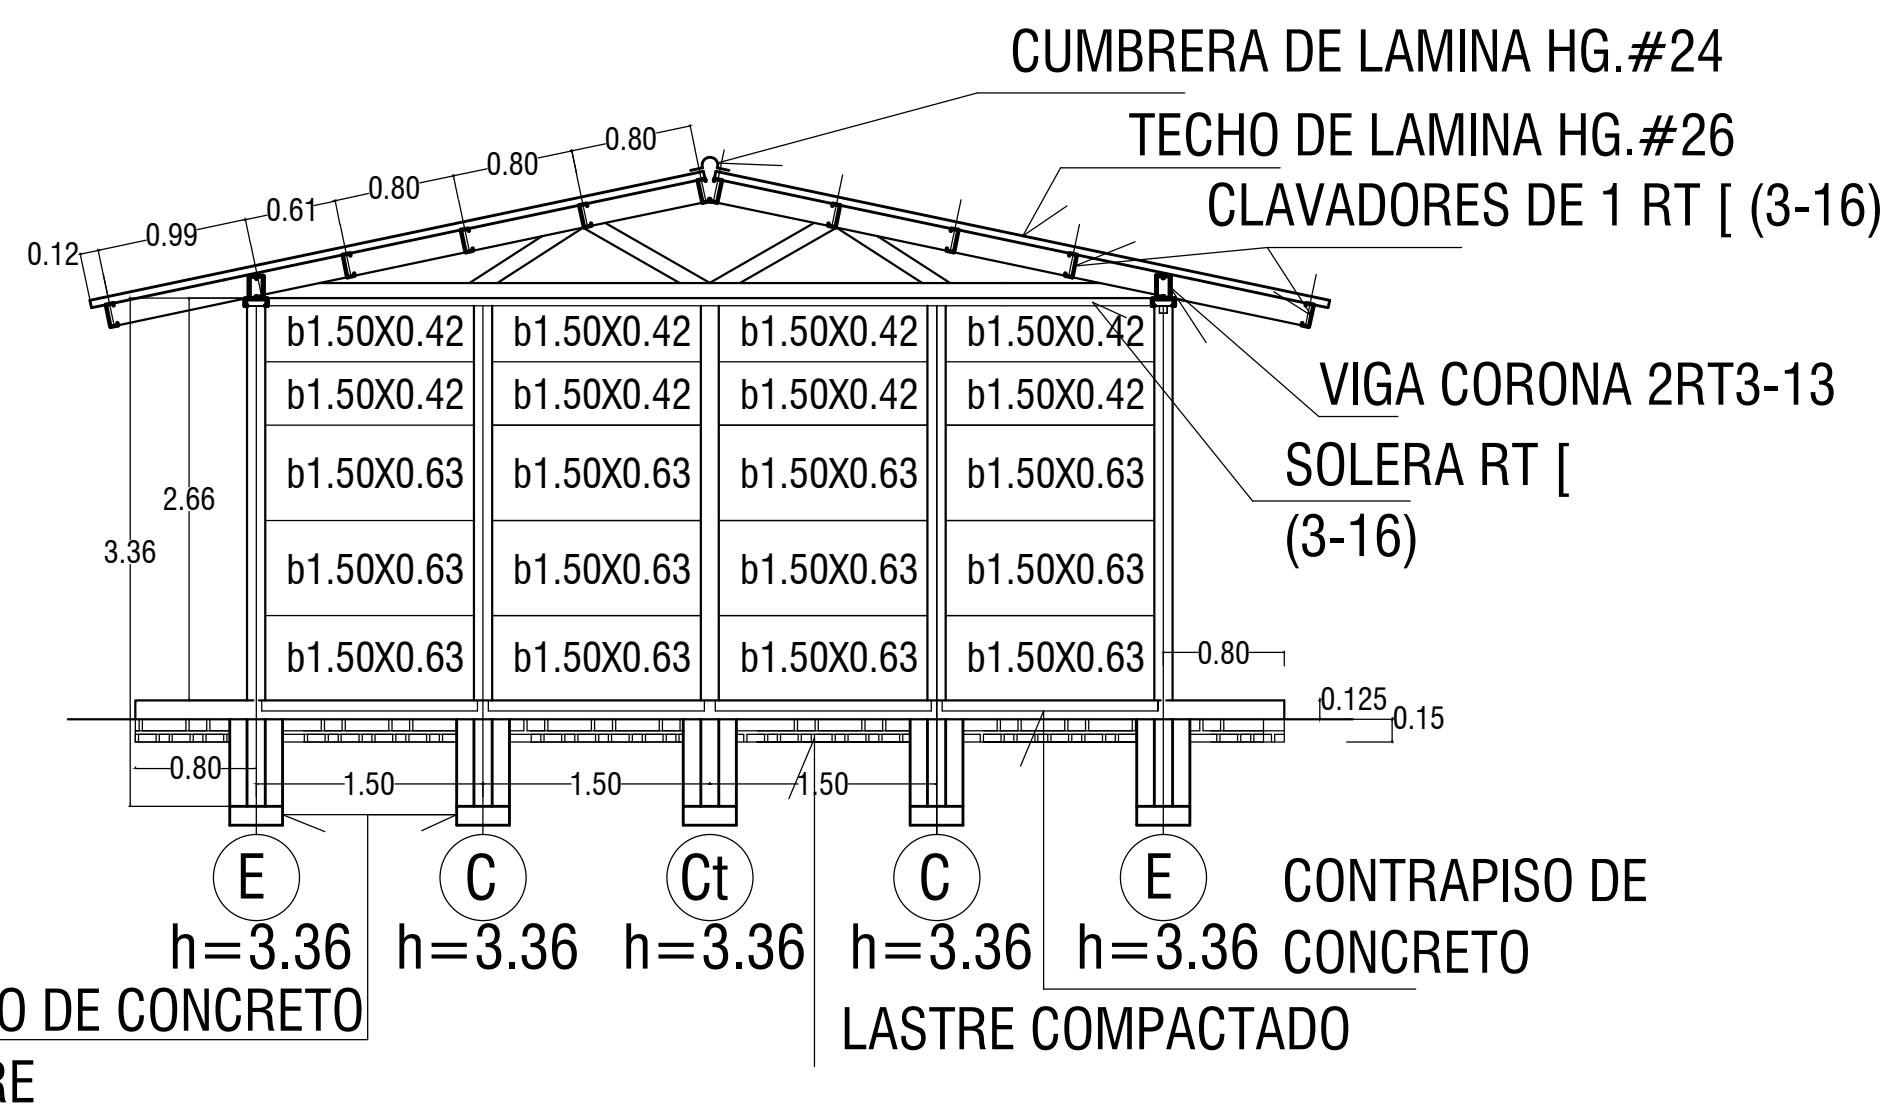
CUMBRERA DE LAMINA HG.#24

TECHO DE LAMINA HG.#26

CLAVADORES DE 1 RT [ (3-16)

0.80
0.80
0.80
0.61
0.99
0.12

b1.50X0.42 b1.50X0.42 b1.50X0.42 b1.50X0.42
b1.50X0.42 b1.50X0.42 b1.50X0.42 b1.50X0.42
b1.50X0.63 b1.50X0.63 b1.50X0.63 b1.50X0.63
b1.50X0.63 b1.50X0.63 b1.50X0.63 b1.50X0.63
b1.50X0.63 b1.50X0.63 b1.50X0.63 b1.50X0.63

VIGA CORONA 2RT3-13

SOLERA RT [
(3-16)

2.66
3.36
0.80
0.125
0.15
0.80
1.50
1.50
1.50

E
h=3.36
C
h=3.36
Ct
h=3.36
C
h=3.36
E
h=3.36

CONTRAPISO DE
CONCRETO

O DE CONCRETO
RE

LASTRE COMPACTADO